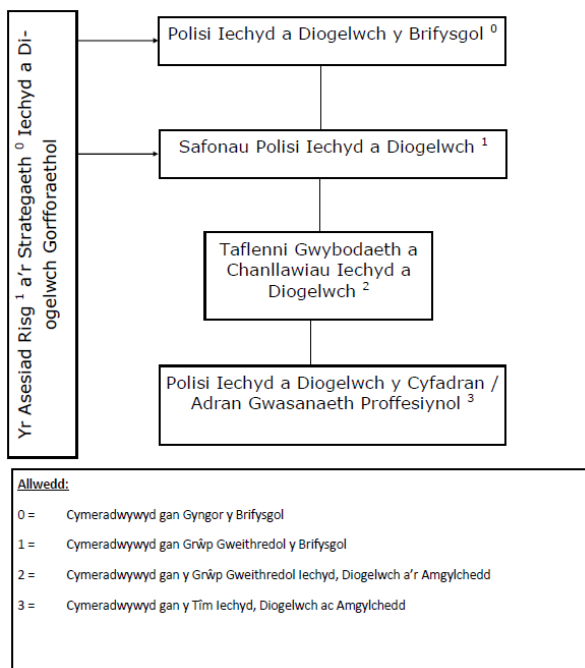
Yr Asesiad Risg $^1$ a'r Strategaeth $^0$ Iechyd a Diogelwch Gorfforaethol

Polisi Iechyd a Diogelwch y Brifysgol $^0$

Safonau Polisi Iechyd a Diogelwch $^1$

Taflenni Gwybodaeth a Chanllawiau Iechyd a Diogelwch $^2$

Polisi Iechyd a Diogelwch y Cyfadran / Adran Gwasanaeth Proffesiynol $^3$

Allwedd:

0 = Cymeradwywyd gan Gyngor y Brifysgol

1 = Cymeradwywyd gan Grŵp Gweithredol y Brifysgol

2 = Cymeradwywyd gan y Grŵp Gweithredol Iechyd, Diogelwch a'r Amgylchedd

3 = Cymeradwywyd gan y Tîm Iechyd, Diogelwch ac Amgylchedd